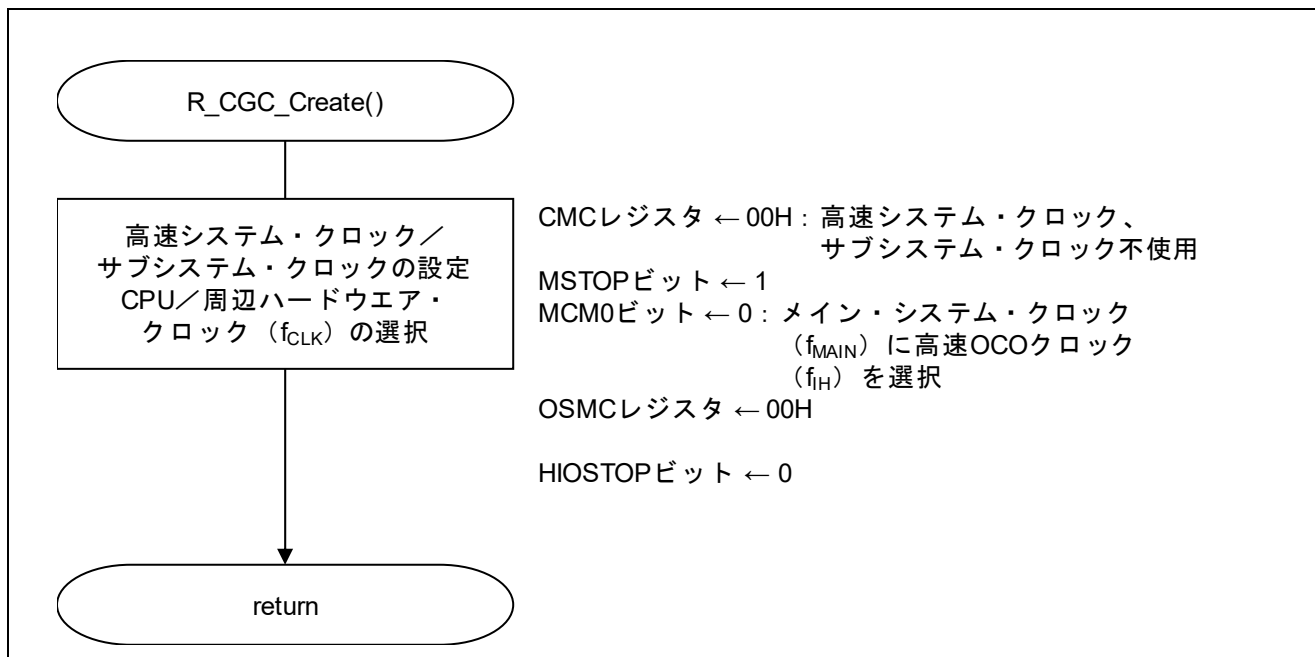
R_CGC_Create()

高速システム・クロック／サブシステム・クロックの設定 CPU／周辺ハードウエア・クロック（$f_{CLK}$）の選択

CMCレジスタ ← 00H：高速システム・クロック、サブシステム・クロック不使用
MSTOPビット ← 1
MCM0ビット ← 0：メイン・システム・クロック（$f_{MAIN}$）に高速OCOクロック（$f_{IH}$）を選択
OSMCレジスタ ← 00H

HIOSTOPビット ← 0

return